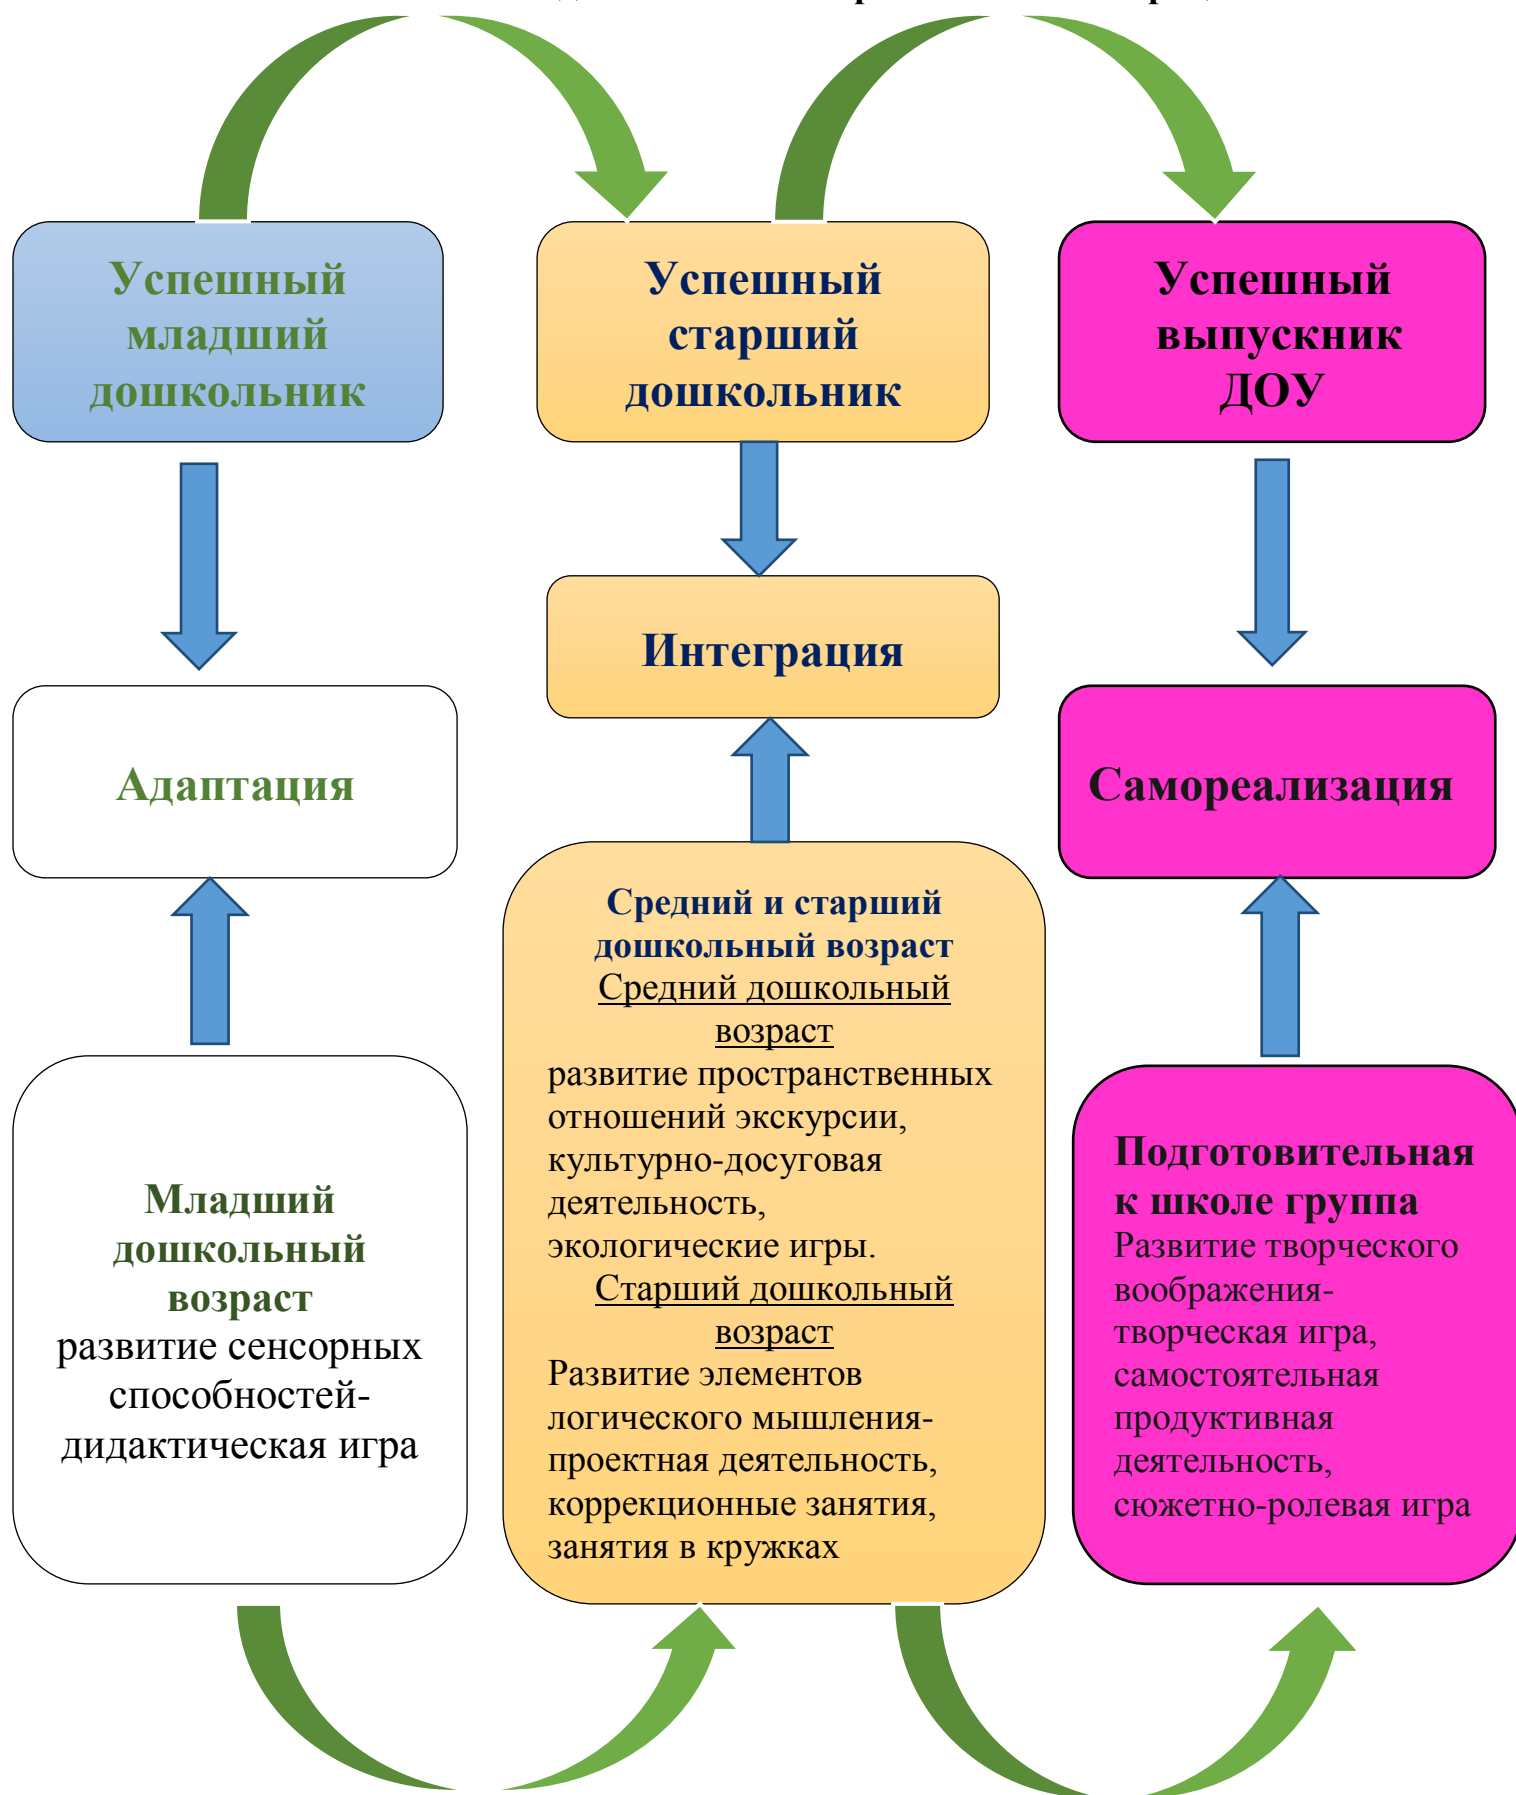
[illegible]

Успешный младший дошкольник

Успешный старший дошкольник

Успешный выпускник ДОУ

Адаптация

Интеграция

Самореализация

Младший дошкольный возраст
развитие сенсорных способностей- дидактическая игра

Средний и старший дошкольный возраст
Средний дошкольный возраст
развитие пространственных отношений экскурсии, культурно-досуговая деятельность, экологические игры.
Старший дошкольный возраст
Развитие элементов логического мышления- проектная деятельность, коррекционные занятия, занятия в кружках

Подготовительная к школе группа
Развитие творческого воображения- творческая игра, самостоятельная продуктивная деятельность, сюжетно-ролевая игра